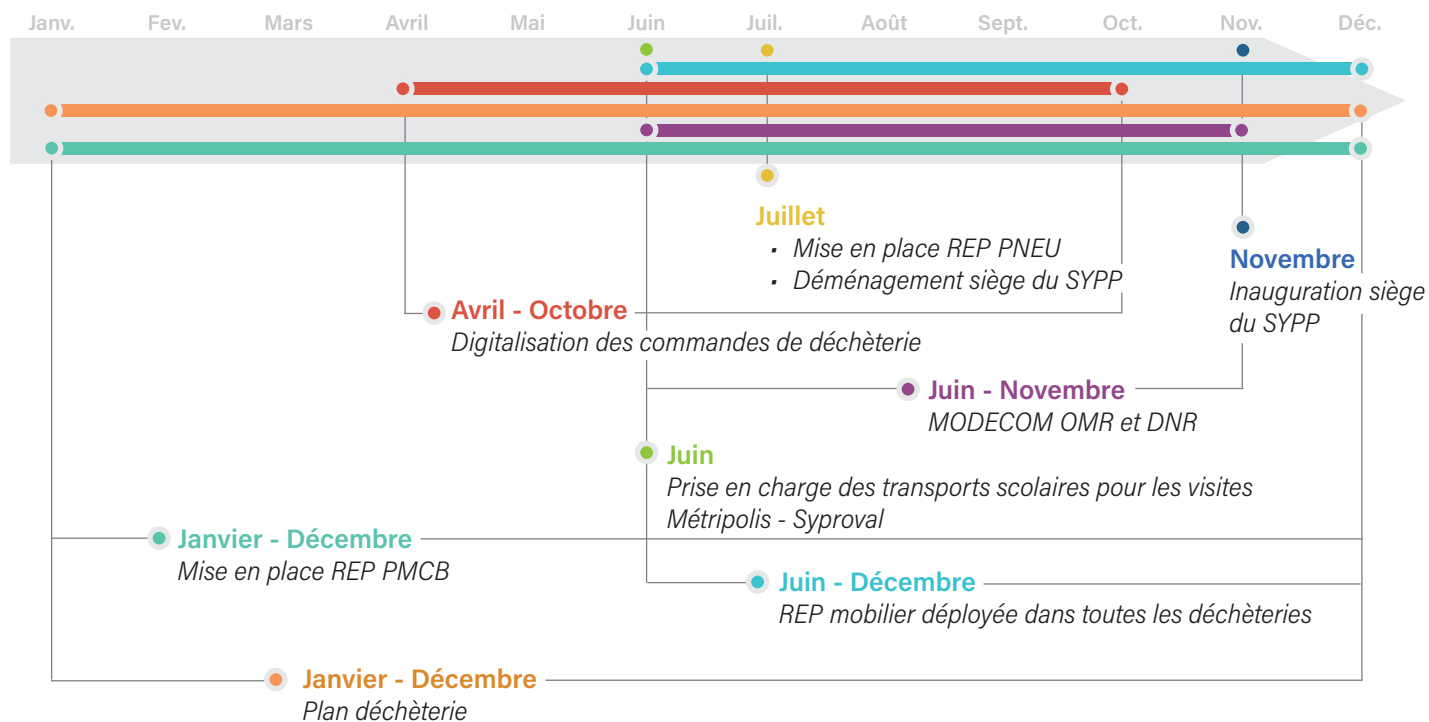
Janv. Fev. Mars Avril Mai Juin Juil. Août Sept. Oct. Nov. Déc.

Juillet
- Mise en place REP PNEU
- Déménagement siège du SYPP

Novembre
Inauguration siège du SYPP

Avril - Octobre
Digitalisation des commandes de déchèterie

Juin - Novembre
MODECOM OMR et DNR

Juin
Prise en charge des transports scolaires pour les visites Métripolis - Syproval

Janvier - Décembre
Mise en place REP PMCB

Juin - Décembre
REP mobilier déployée dans toutes les déchèteries

Janvier - Décembre
Plan déchèterie